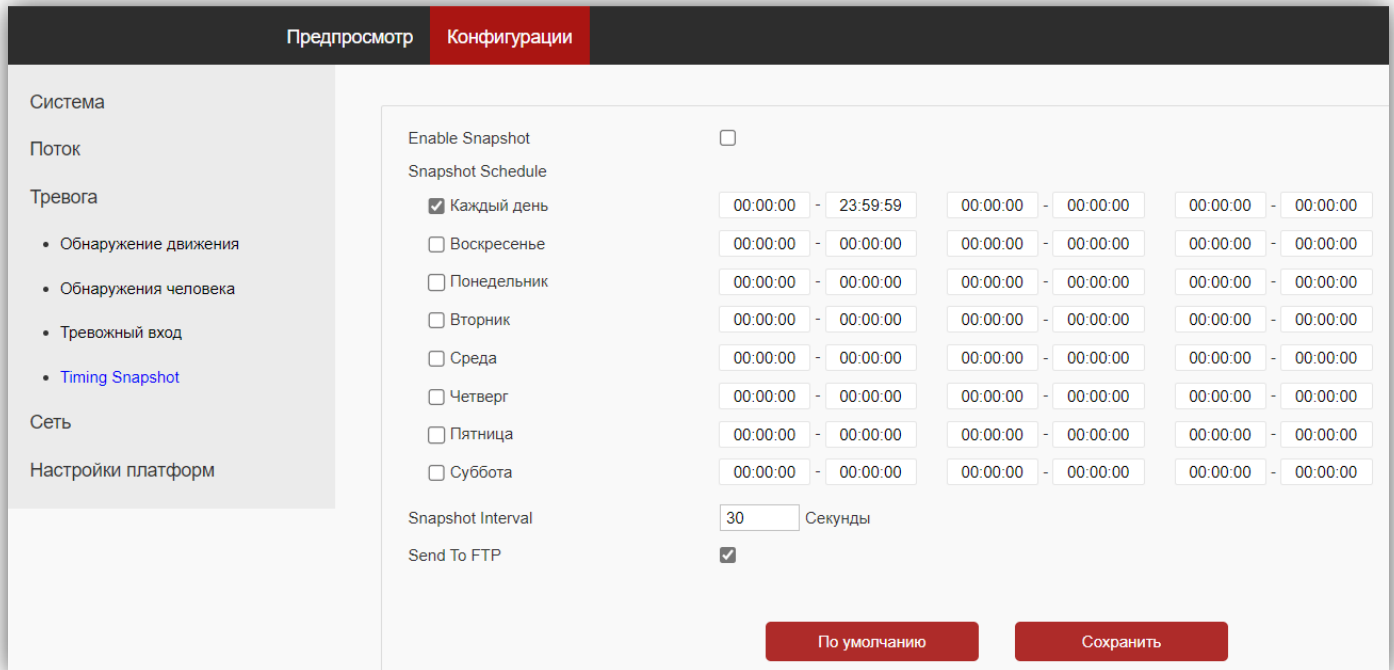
Предпросмотр Конфигурации

Система
Поток
Тревога
• Обнаружение движения
• Обнаружения человека
• Тревожный вход
• Timing Snapshot
Сеть
Настройки платформ

Enable Snapshot
Snapshot Schedule

| | | | | | | | | | | |
|---|---|---|---|---|---|---|---|---|---|---|
| Каждый день | 00:00:00 | - | 23:59:59 | 00:00:00 | - | 00:00:00 | 00:00:00 | - | 00:00:00 |
| Воскресенье | 00:00:00 | - | 00:00:00 | 00:00:00 | - | 00:00:00 | 00:00:00 | - | 00:00:00 |
| Понедельник | 00:00:00 | - | 00:00:00 | 00:00:00 | - | 00:00:00 | 00:00:00 | - | 00:00:00 |
| Вторник | 00:00:00 | - | 00:00:00 | 00:00:00 | - | 00:00:00 | 00:00:00 | - | 00:00:00 |
| Среда | 00:00:00 | - | 00:00:00 | 00:00:00 | - | 00:00:00 | 00:00:00 | - | 00:00:00 |
| Четверг | 00:00:00 | - | 00:00:00 | 00:00:00 | - | 00:00:00 | 00:00:00 | - | 00:00:00 |
| Пятница | 00:00:00 | - | 00:00:00 | 00:00:00 | - | 00:00:00 | 00:00:00 | - | 00:00:00 |
| Суббота | 00:00:00 | - | 00:00:00 | 00:00:00 | - | 00:00:00 | 00:00:00 | - | 00:00:00 |

Snapshot Interval 30 Секунды
Send To FTP

По умолчанию Сохранить